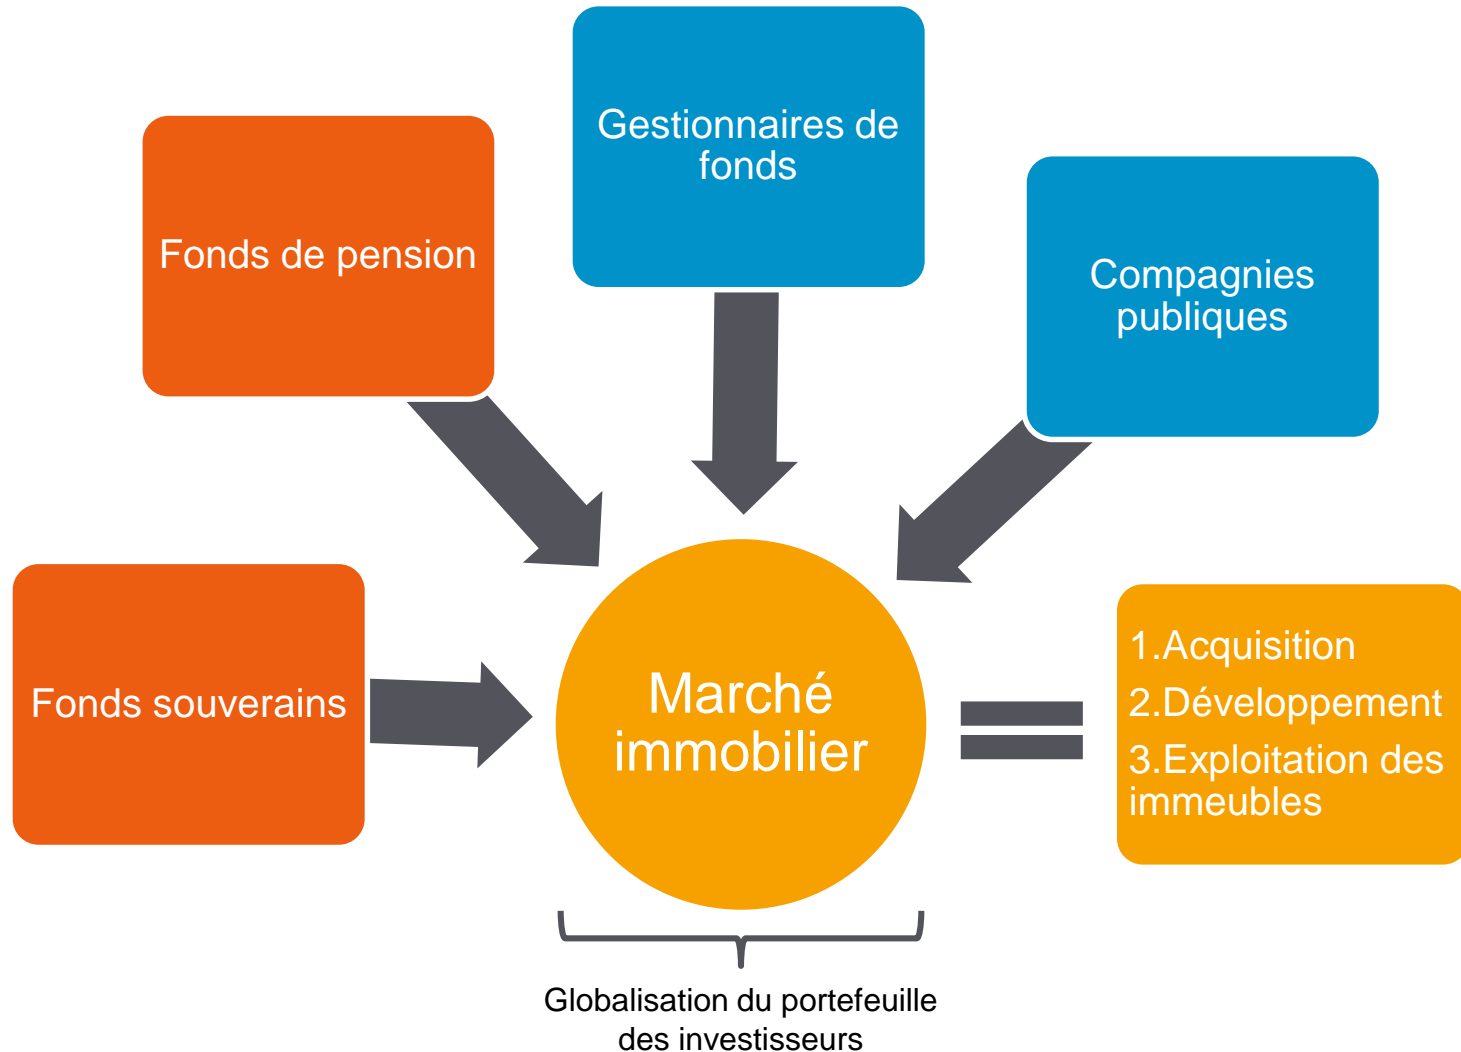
Gestionnaires de fonds

Fonds de pension

Compagnies publiques

Fonds souverains

Marché immobilier

1.Acquisition
2.Développement
3.Exploitation des immeubles

Globalisation du portefeuille des investisseurs